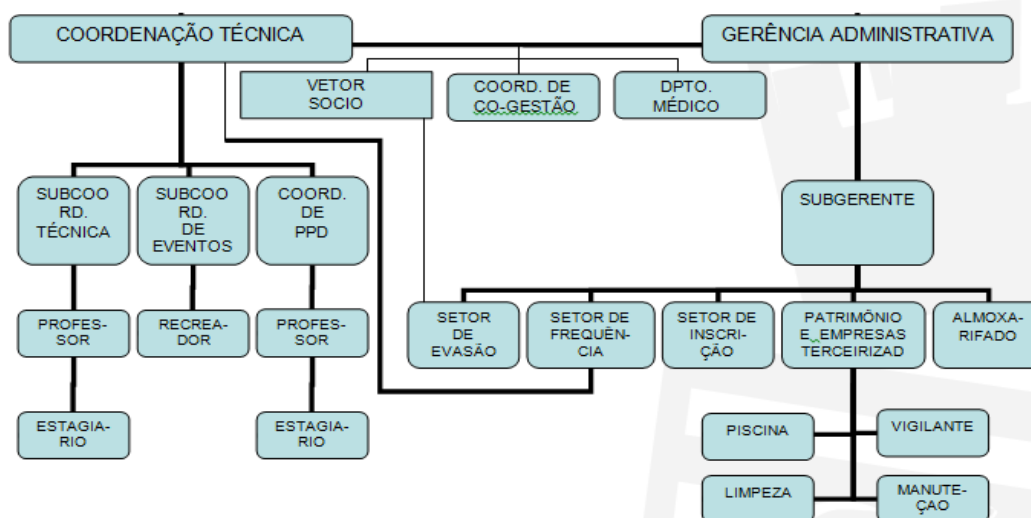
COORDENAÇÃO TÉCNICA

GERÊNCIA ADMINISTRATIVA

VETOR SOCIO

COORD. DE CO-GESTÃO

DPTO. MÉDICO

SUBCOORD. TÉCNICA

SUBCOORD. DE EVENTOS

COORD. DE PPD

SUBGERENTE

PROFESSOR

RECREADOR

PROFESSOR

SETOR DE EVASÃO

SETOR DE FREQUÊNCIA

SETOR DE INSCRIÇÃO

PATRIMÔNIO E EMPRESAS TERCEIRIZAD

ALMOXARIFADO

ESTAGIARIO

ESTAGIARIO

PISCINA

VIGILANTE

LIMPEZA

MANUTEÇAO